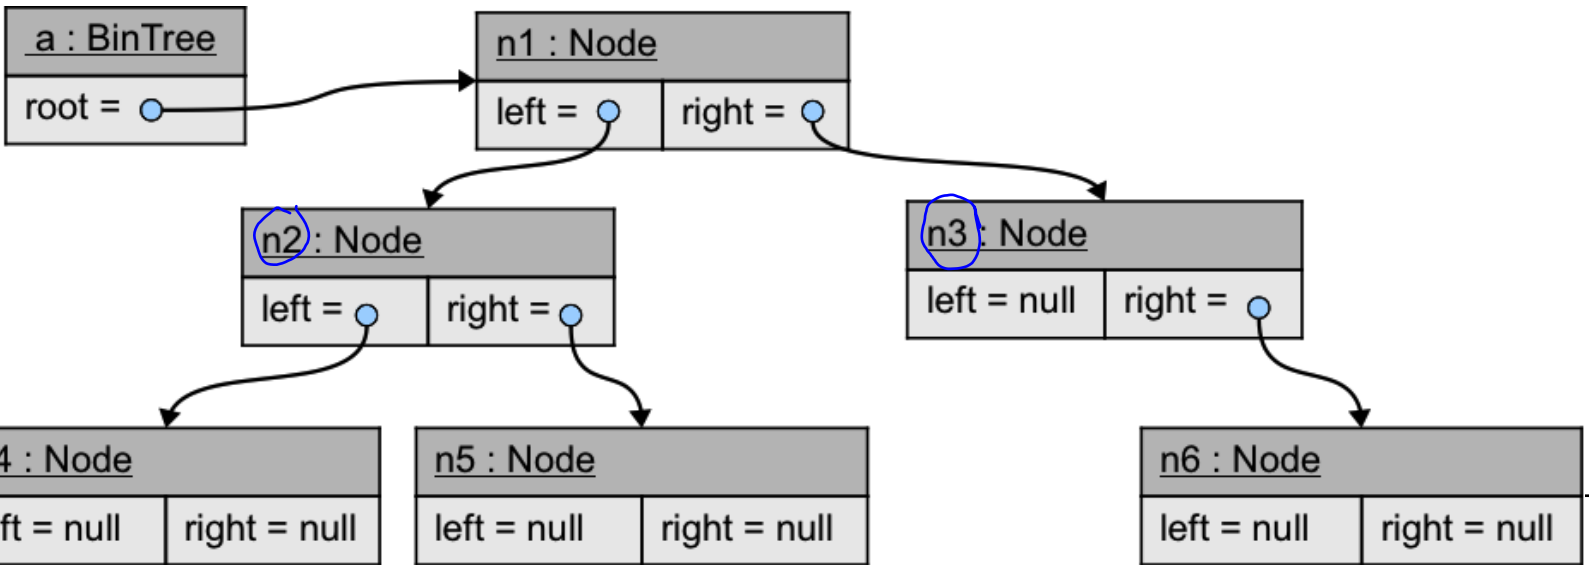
a : BinTree
root =

n1 : Node
left = | right =

n2 : Node
left = | right =

n3 : Node
left = null | right =

4 : Node
ft = null | right = null

n5 : Node
left = null | right = null

n6 : Node
left = null | right = null